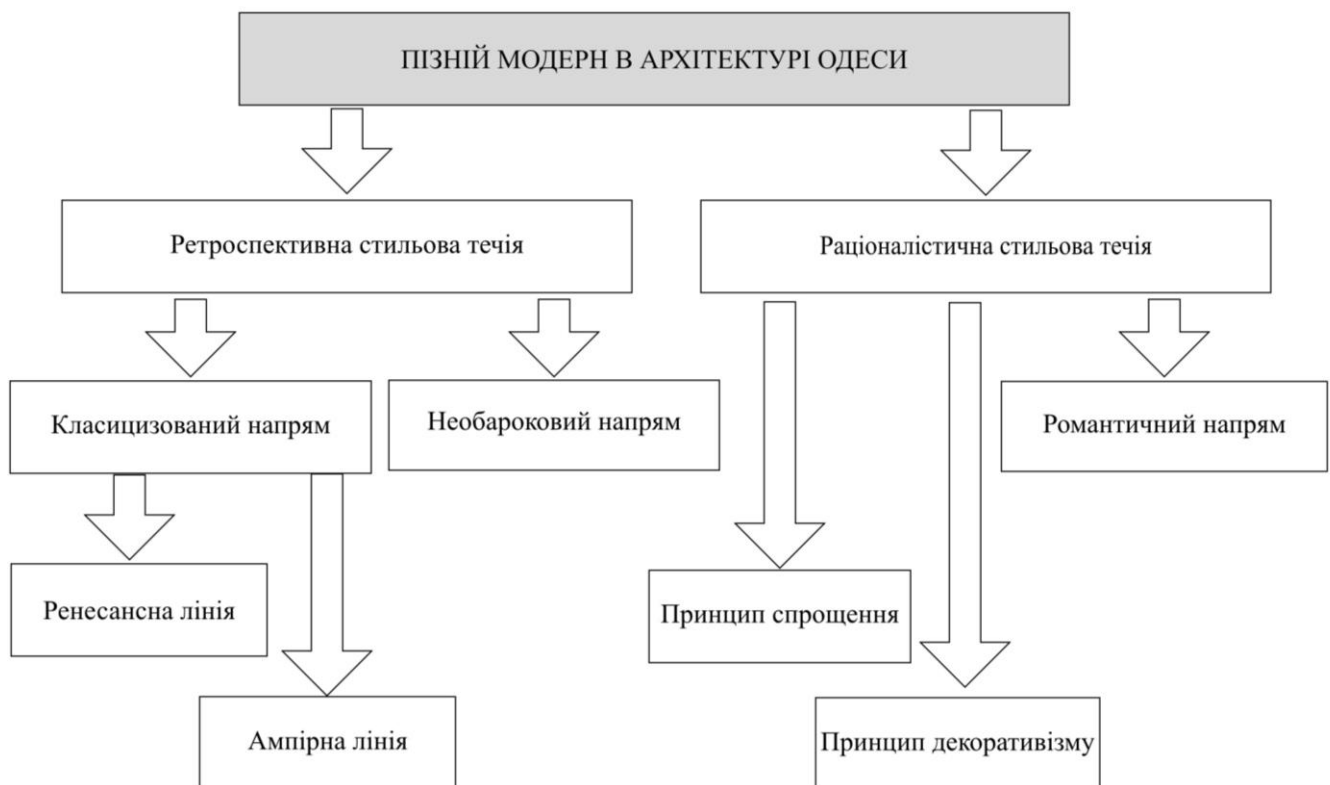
ПІЗНІЙ МОДЕРН В АРХІТЕКТУРІ ОДЕСИ

Ретроспективна стильова течія

Раціоналістична стильова течія

Класицизований напрям

Необароковий напрям

Романтичний напрям

Ренесансна лінія

Ампірна лінія

Принцип спрощення

Принцип декоративізму